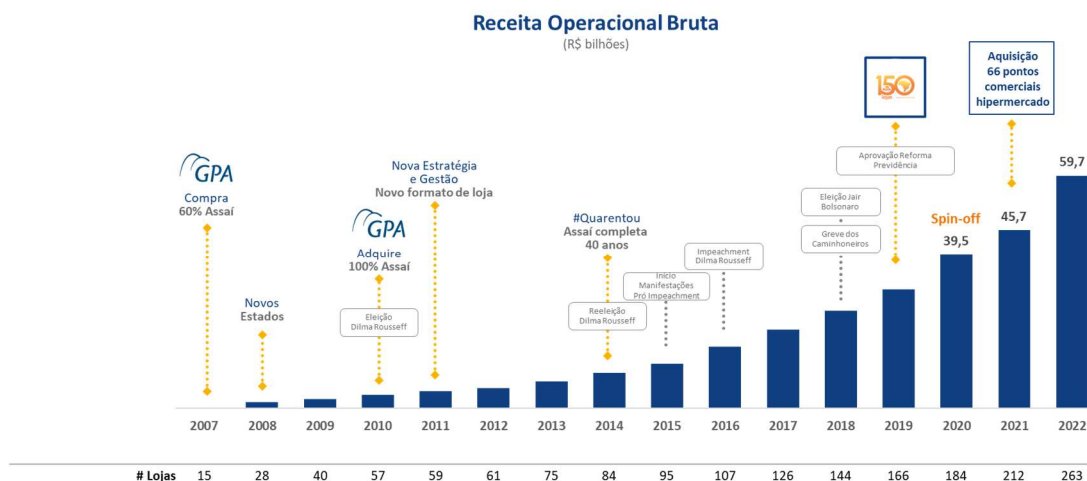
Receita Operacional Bruta
(R$ bilhões)

GPA
Compra
60% Assaí

Novos
Estados

GPA
Adquire
100% Assaí

Eleição
Dilma Rousseff

Nova Estratégia
e Gestão
Novo formato de loja

#Quarentou
Assaí completa
40 anos

Reeleição
Dilma Rousseff

Início
Manifestações
Pró Impeachment

Impeachment
Dilma Rousseff

Eleição Jair
Bolsonaro

Greve dos
Caminhoneiros

150

Aprovação Reforma
Previdência

Spin-off

Aquisição
66 pontos
comerciais
hipermercado

39,5
45,7
59,7

| 2007 | 2008 | 2009 | 2010 | 2011 | 2012 | 2013 | 2014 | 2015 | 2016 | 2017 | 2018 | 2019 | 2020 | 2021 | 2022 |
|---|---|---|---|---|---|---|---|---|---|---|---|---|---|---|---|

| # Lojas | 15 | 28 | 40 | 57 | 59 | 61 | 75 | 84 | 95 | 107 | 126 | 144 | 166 | 184 | 212 | 263 |
|---|---|---|---|---|---|---|---|---|---|---|---|---|---|---|---|---|